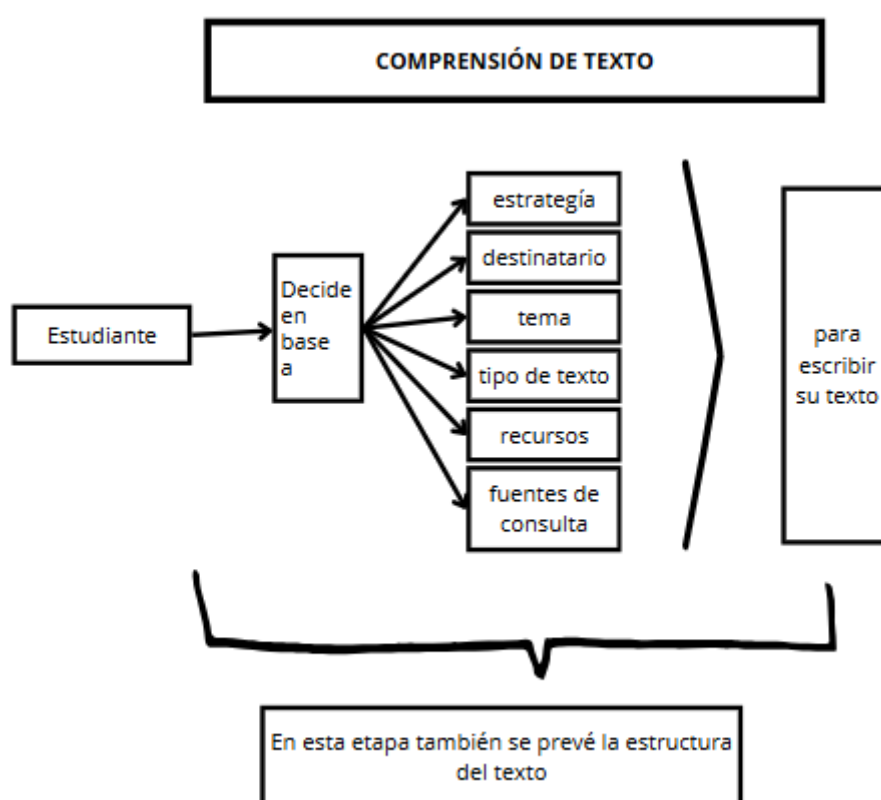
COMPRENSIÓN DE TEXTO

Estudiante

Decide en base a

estrategía

destinatario

tema

tipo de texto

recursos

fuentes de consulta

para escribir su texto

En esta etapa también se prevé la estructura del texto